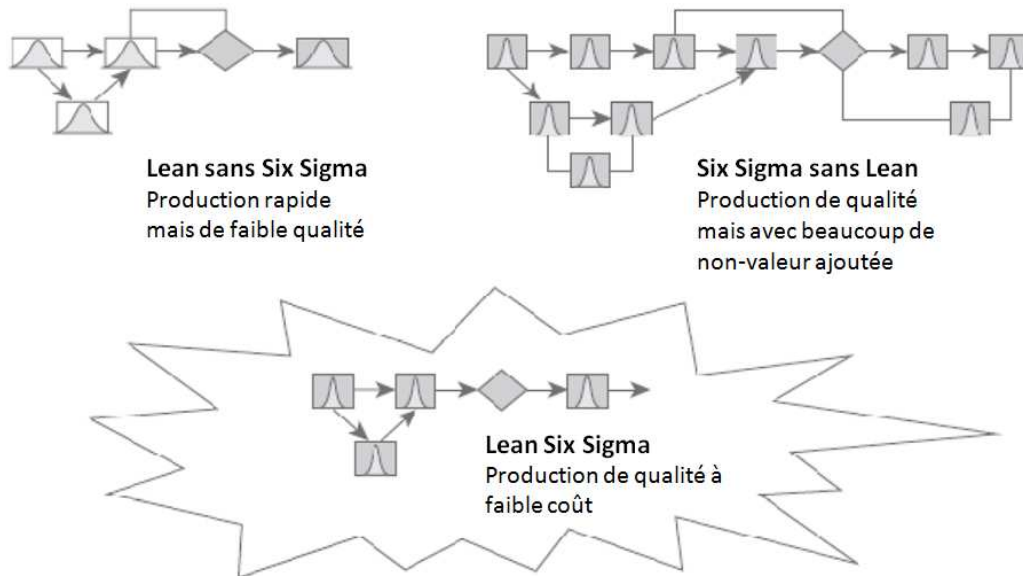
**Lean sans Six Sigma**
Production rapide mais de faible qualité

**Six Sigma sans Lean**
Production de qualité mais avec beaucoup de non-valeur ajoutée

**Lean Six Sigma**
Production de qualité à faible coût